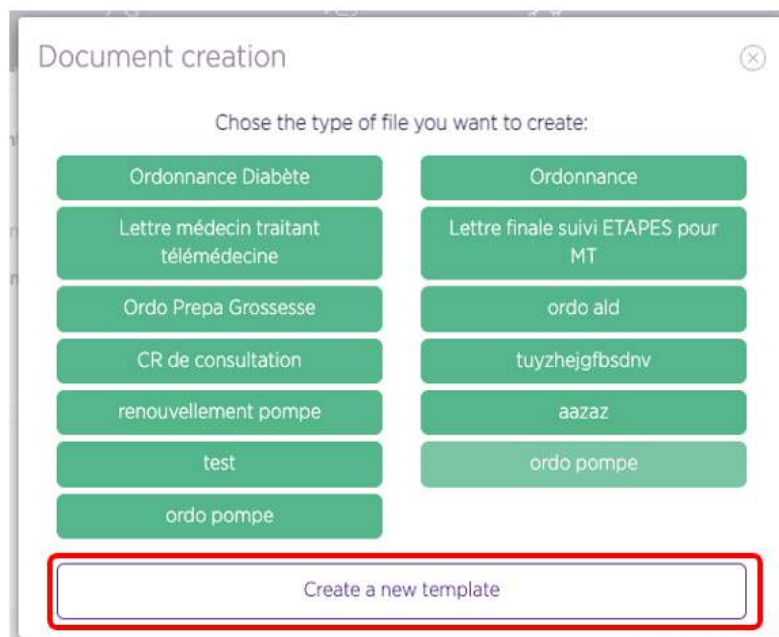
Document creation

Chose the type of file you want to create:

Ordonnance Diabète

Ordonnance

Lettre médecin traitant télémédecine

Lettre finale suivi ETAPES pour MT

Ordo Prepa Grossesse

ordo ald

CR de consultation

tuyzhejgfbsdnv

renouvellement pompe

aazaz

test

ordo pompe

ordo pompe

Create a new template